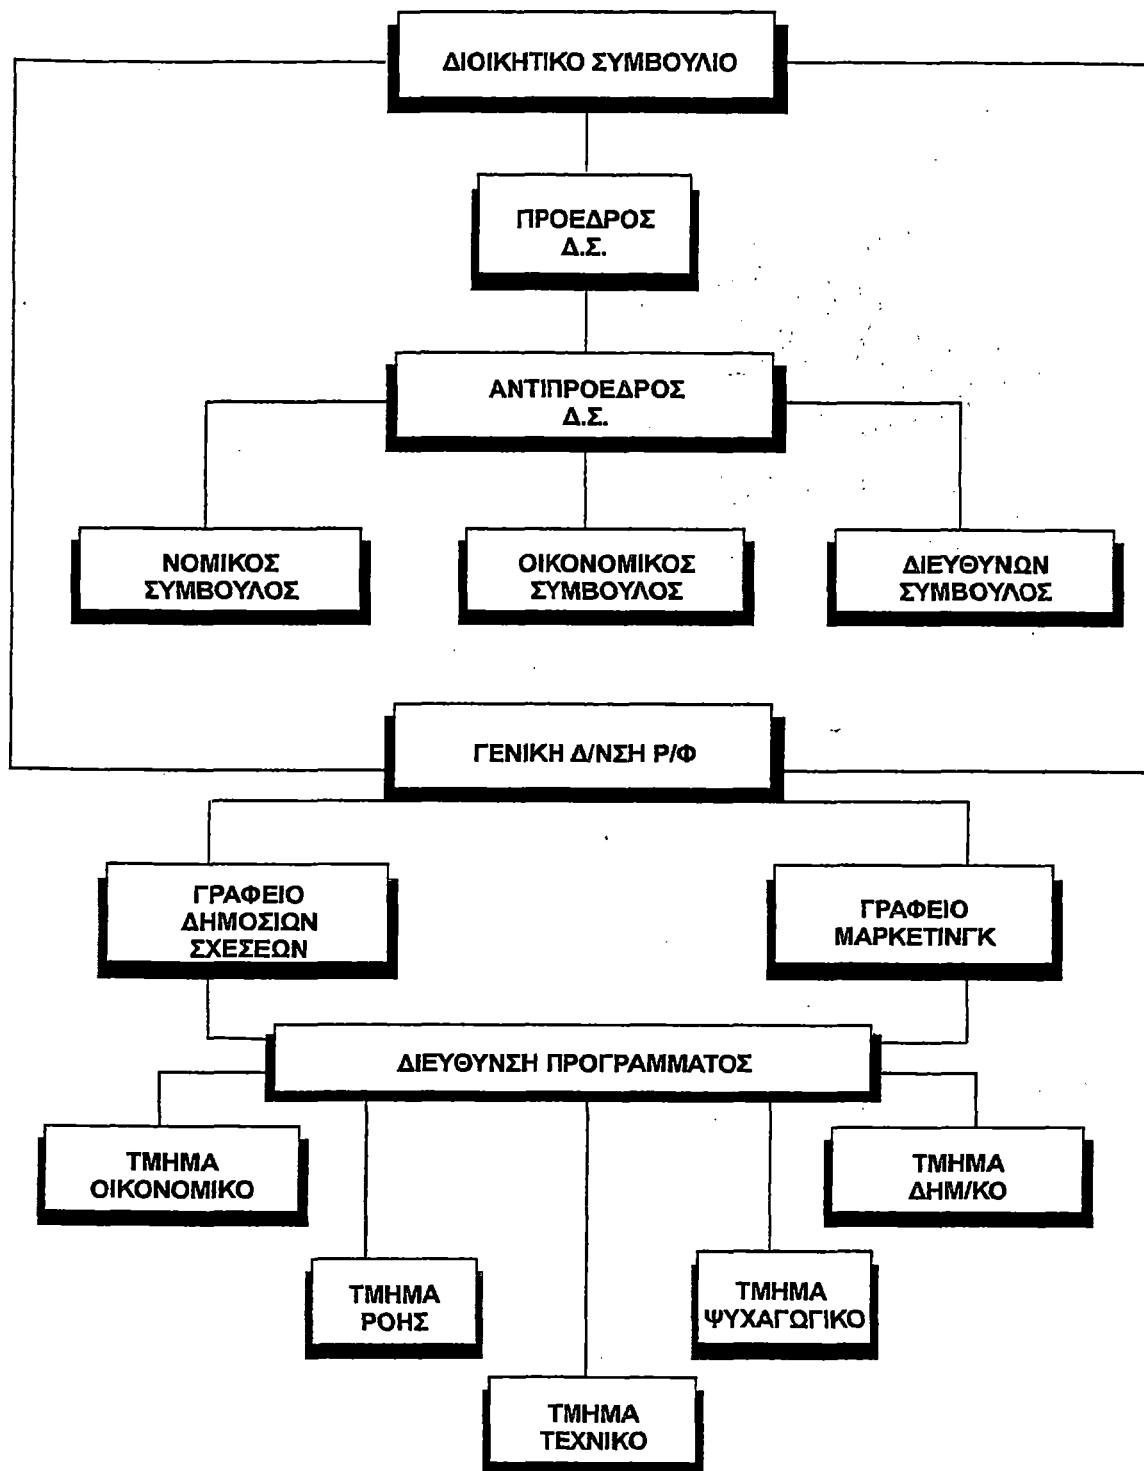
ΔΙΟΙΚΗΤΙΚΟ ΣΥΜΒΟΥΛΙΟ

ΠΡΟΕΔΡΟΣ Δ.Σ.

ΑΝΤΙΠΡΟΕΔΡΟΣ Δ.Σ.

ΝΟΜΙΚΟΣ ΣΥΜΒΟΥΛΟΣ

ΟΙΚΟΝΟΜΙΚΟΣ ΣΥΜΒΟΥΛΟΣ

ΔΙΕΥΘΥΝΩΝ ΣΥΜΒΟΥΛΟΣ

ΓΕΝΙΚΗ Δ/ΝΣΗ Ρ/Φ

ΓΡΑΦΕΙΟ ΔΗΜΟΣΙΩΝ ΣΧΕΣΕΩΝ

ΓΡΑΦΕΙΟ ΜΑΡΚΕΤΙΝΓΚ

ΔΙΕΥΘΥΝΣΗ ΠΡΟΓΡΑΜΜΑΤΟΣ

ΤΜΗΜΑ ΟΙΚΟΝΟΜΙΚΟ

ΤΜΗΜΑ ΔΗΜ/ΚΟ

ΤΜΗΜΑ ΡΟΗΣ

ΤΜΗΜΑ ΨΥΧΑΓΩΓΙΚΟ

ΤΜΗΜΑ ΤΕΧΝΙΚΟ